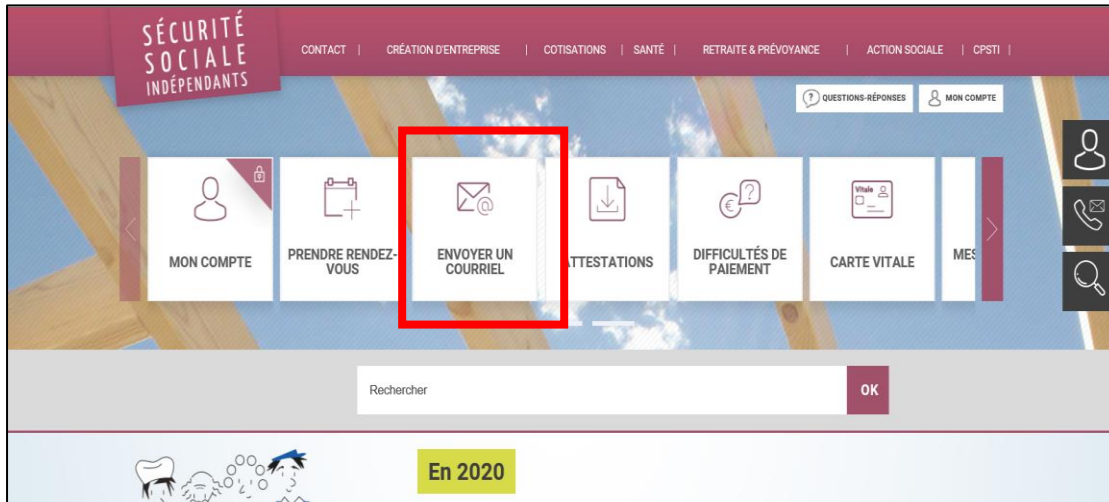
SÉCURITÉ SOCIALE INDÉPENDANTS

CONTACT | CRÉATION D'ENTREPRISE | COTISATIONS | SANTÉ | RETRAITE & PRÉVOYANCE | ACTION SOCIALE | CPSTI |

QUESTIONS-RÉPONSES MON COMPTE

MON COMPTE

PRENDRE RENDEZ-VOUS

ENVOYER UN COURRIEL

ATTESTATIONS

DIFFICULTÉS DE PAIEMENT

Vitale

CARTE VITALE

MES

Rechercher

OK

En 2020